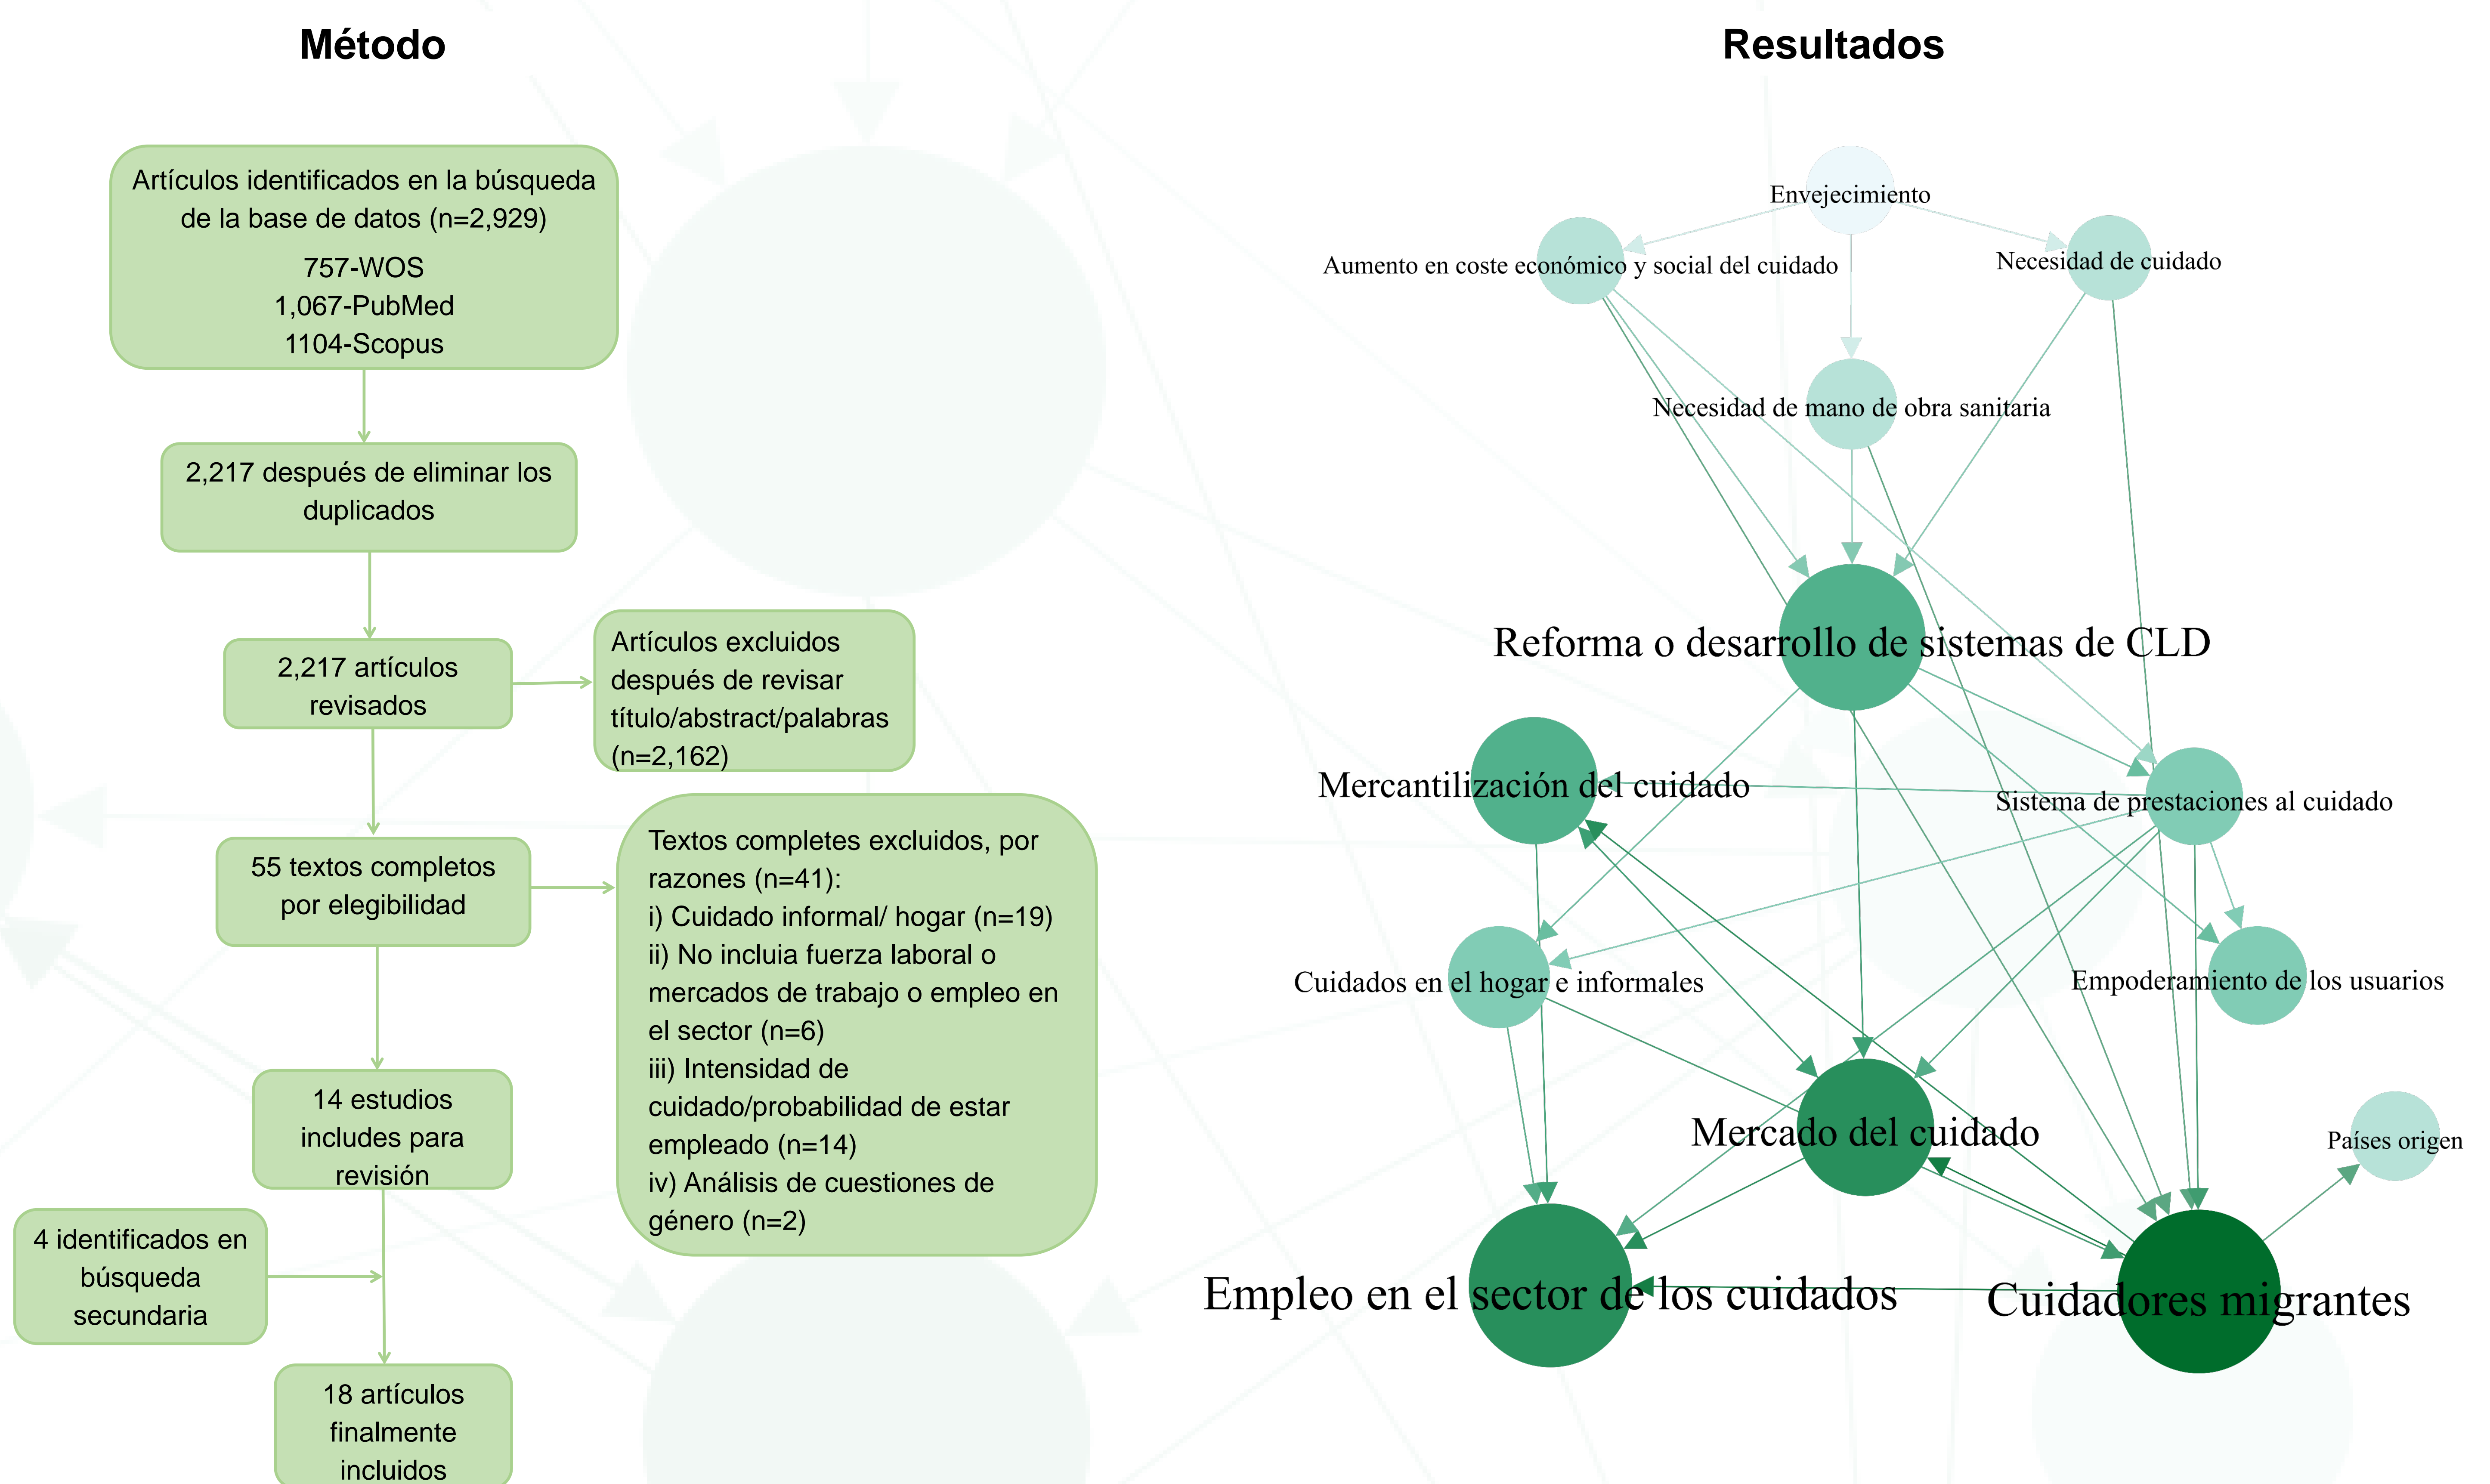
Método

Artículos identificados en la búsqueda de la base de datos (n=2,929)

757-WOS
1,067-PubMed
1104-Scopus

2,217 después de eliminar los duplicados

2,217 artículos revisados

Artículos excluidos después de revisar título/abstract/palabras (n=2,162)

55 textos completos por elegibilidad

Textos completes excluidos, por razones (n=41):
i) Cuidado informal/ hogar (n=19)
ii) No incluia fuerza laboral o mercados de trabajo o empleo en el sector (n=6)
iii) Intensidad de cuidado/probabilidad de estar empleado (n=14)
iv) Análisis de cuestiones de género (n=2)

14 estudios includes para revisión

4 identificados en búsqueda secundaria

18 artículos finalmente incluidos

Resultados

Envejecimiento

Aumento en coste económico y social del cuidado

Necesidad de cuidado

Necesidad de mano de obra sanitaria

Reforma o desarrollo de sistemas de CLD

Mercantilización del cuidado

Sistema de prestaciones al cuidado

Cuidados en el hogar e informales

Empoderamiento de los usuarios

Mercado del cuidado

Países origen

Empleo en el sector de los cuidados

Cuidadores migrantes